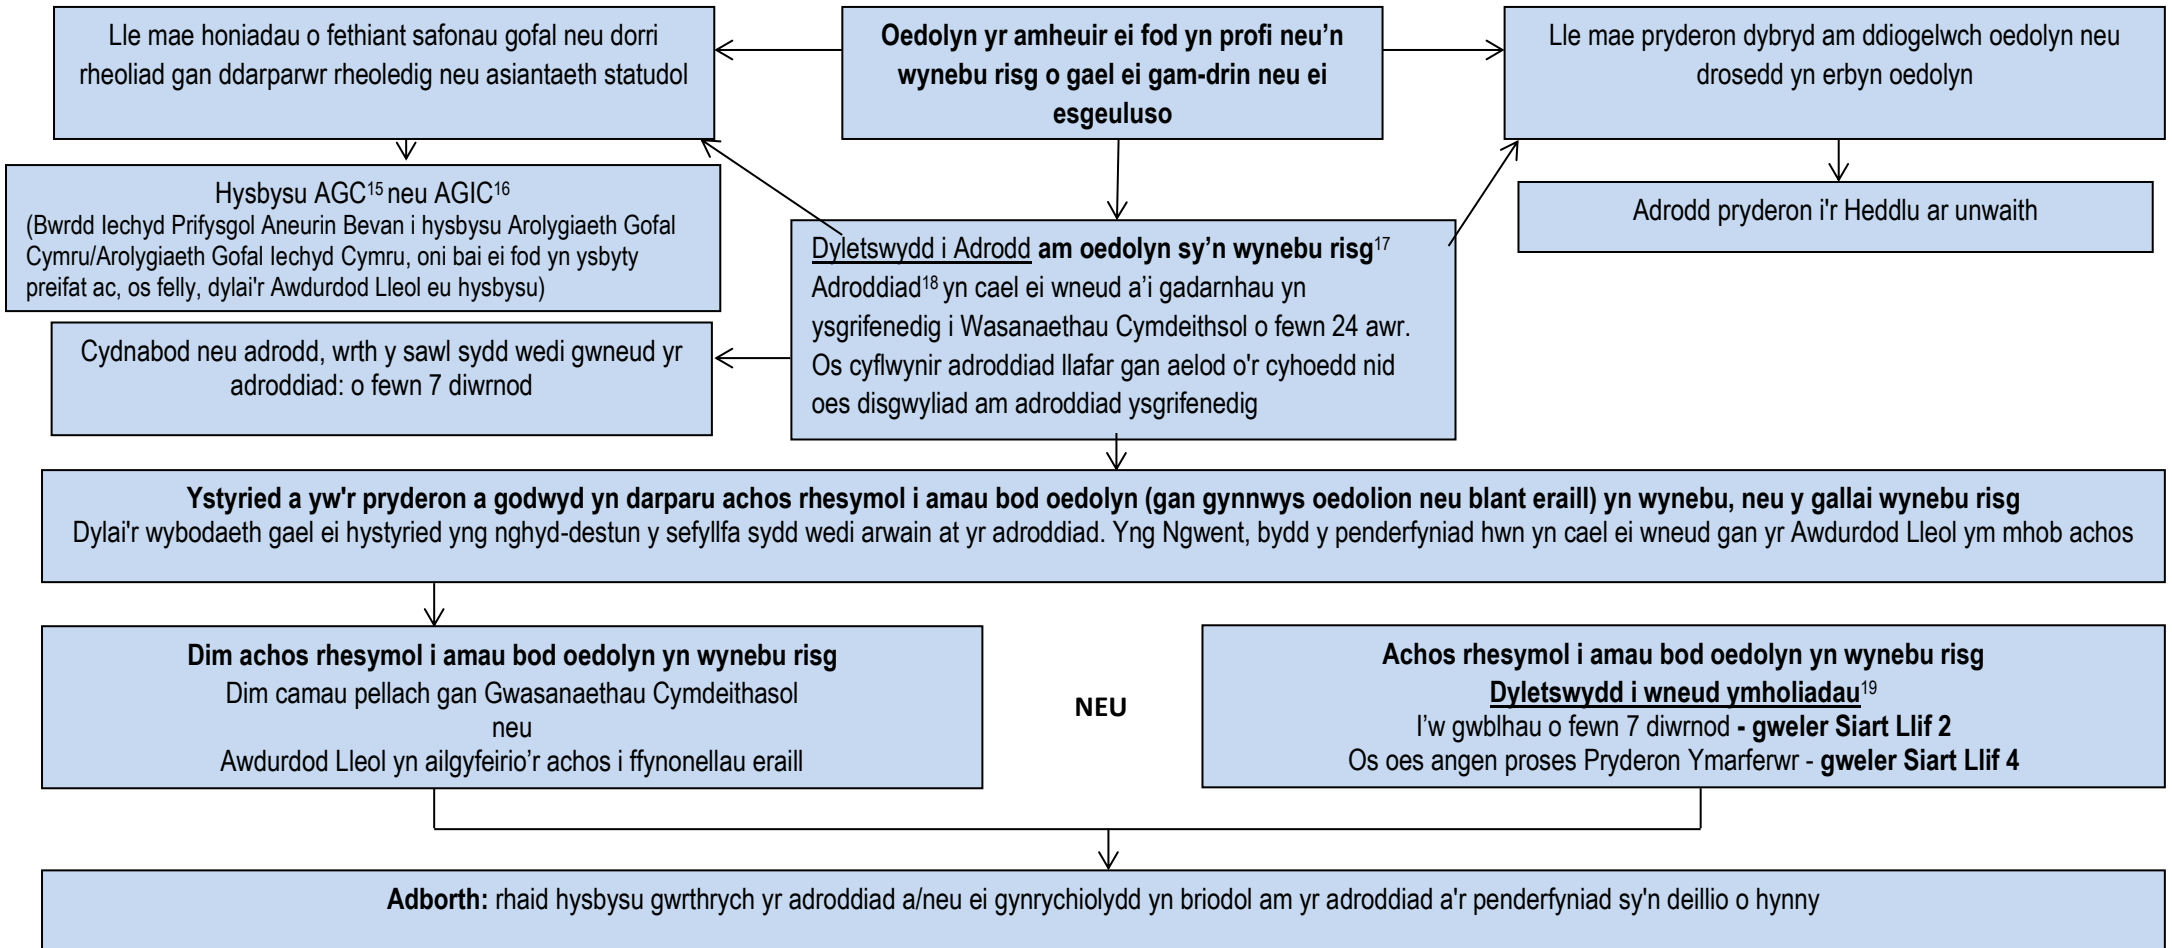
Oedolyn yr amheuir ei fod yn profi neu'n wynebu risg o gael ei gam-drin neu ei esgeuluso

Lle mae honiadau o fethiant safonau gofal neu dorri rheoliad gan ddarparwr rheoledig neu asiantaeth statudol

Lle mae pryderon dybryd am ddiogelwch oedolyn neu drosedd yn erbyn oedolyn

Hysbysu AGC$^{15}$ neu AGIC$^{16}$
(Bwrdd Iechyd Prifysgol Aneurin Bevan i hysbysu Arolygiaeth Gofal Cymru/Arolygiaeth Gofal Iechyd Cymru, oni bai ei fod yn ysbyty preifat ac, os felly, dylai'r Awdurdod Lleol eu hysbysu)

Adrodd pryderon i'r Heddlu ar unwaith

Dyletswydd i Adrodd am oedolyn sy'n wynebu risg$^{17}$
Adroddiad$^{18}$ yn cael ei wneud a'i gadarnhau yn ysgrifenedig i Wasanaethau Cymdeithsol o fewn 24 awr. Os cyflwynir adroddiad llafar gan aelod o'r cyhoedd nid oes disgwyliad am adroddiad ysgrifenedig

Cydnabod neu adrodd, wrth y sawl sydd wedi gwneud yr adroddiad: o fewn 7 diwrnod

Ystyried a yw'r pryderon a godwyd yn darparu achos rhesymol i amau bod oedolyn (gan gynnwys oedolion neu blant eraill) yn wynebu, neu y gallai wynebu risg
Dylai'r wybodaeth gael ei hystyried yng nghyd-destun y sefyllfa sydd wedi arwain at yr adroddiad. Yng Ngwent, bydd y penderfyniad hwn yn cael ei wneud gan yr Awdurdod Lleol ym mhob achos

Dim achos rhesymol i amau bod oedolyn yn wynebu risg
Dim camau pellach gan Gwasanaethau Cymdeithasol
neu
Awdurdod Lleol yn ailgyfeirio'r achos i ffynonellau eraill

NEU

Achos rhesymol i amau bod oedolyn yn wynebu risg
Dyletswydd i wneud ymholiadau$^{19}$
I'w gwblhau o fewn 7 diwrnod - gweler Siart Llif 2
Os oes angen proses Pryderon Ymarferwr - gweler Siart Llif 4

Adborth: rhaid hysbysu gwrthrych yr adroddiad a/neu ei gynrychiolydd yn briodol am yr adroddiad a'r penderfyniad sy'n deillio o hynny